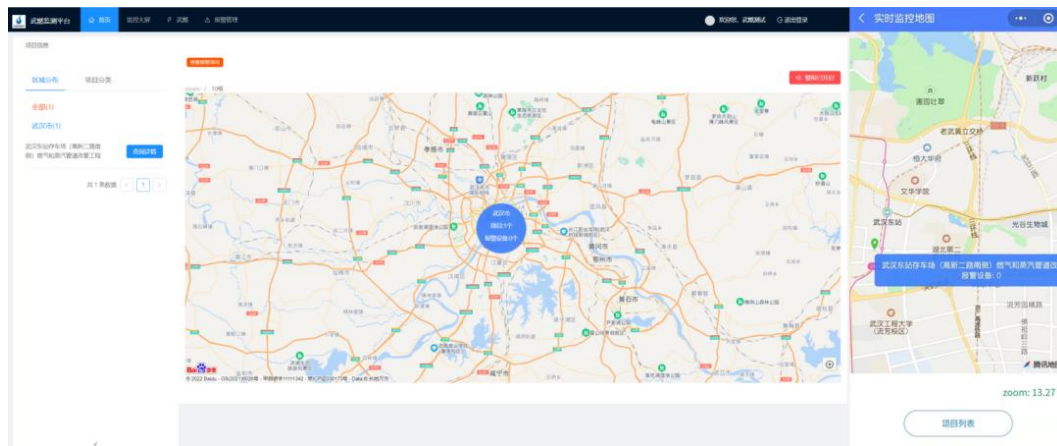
武慧监测平台 首页 监控大屏 武慧 报警管理

欢迎您，武慧测试 退出登录

项目信息

区域分布 项目分类

全部(1)

武汉市(1)

武汉东站存车场（高新二路南侧）燃气和蒸汽管道改造工程

查看详情

共1条数据 1

报警(0/0)

武汉市
项目1个
报警设备0个

© 2022 Baidu

实时监控地图

新民村

团结社

老武黄立交桥

相大学院

文华学院

武汉东站

光谷生物城

湖北第二

武汉东站存车场（高新二路南侧）燃气和蒸汽管道改造
报警设备: 0

武汉工程大学
（流芳校区）

流芳园横路

腾讯地图

zoom: 13.27

项目列表